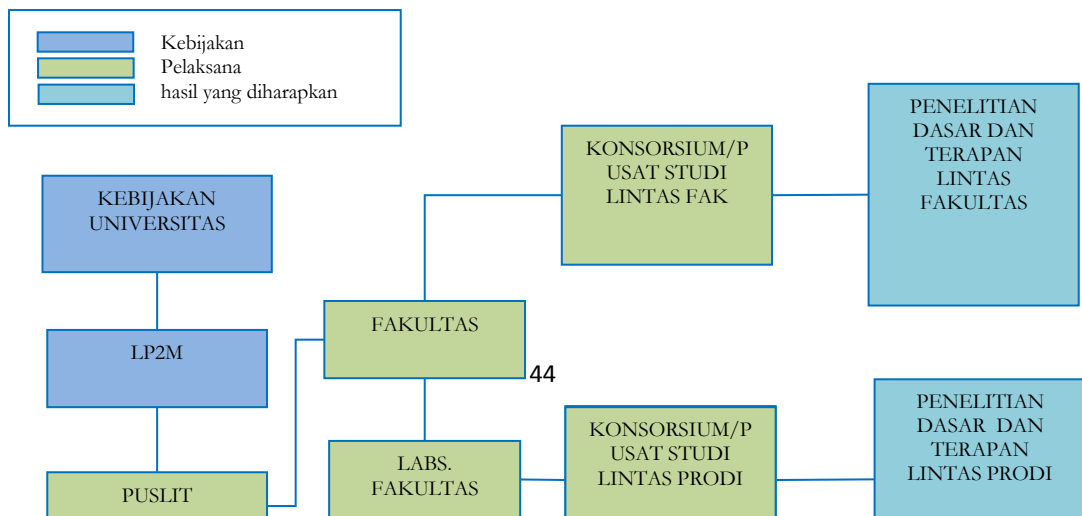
Kebijakan
Pelaksana
hasil yang diharapkan

KEBIJAKAN UNIVERSITAS

LP2M

PUSLIT

FAKULTAS

44

KONSORSIUM/PUSAT STUDI LINTAS FAK

PENELITIAN DASAR DAN TERAPAN LINTAS FAKULTAS

LABS. FAKULTAS

KONSORSIUM/PUSAT STUDI LINTAS PRODI

PENELITIAN DASAR DAN TERAPAN LINTAS PRODI